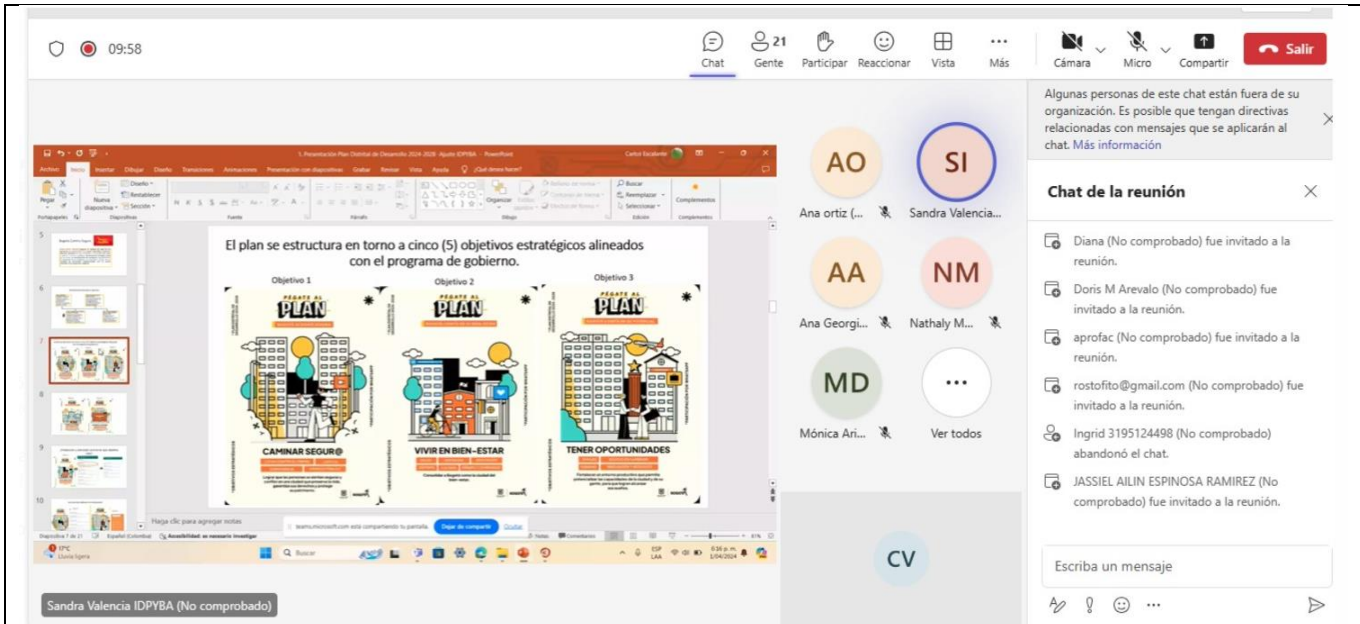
09:58

Chat
21 Gente
Participar
Reaccionar
Vista
Más
Cámara
Micro
Compartir
Salir

Algunas personas de este chat están fuera de su organización. Es posible que tengan directivas relacionadas con mensajes que se aplicarán al chat. Más información

1. Presentación Plan Distrital de Desarrollo 2024-2028 Ajuste IDPYBA - PowerPoint

Archivo Inicio Insertar Dibujar Diseño Transiciones Animaciones Presentación con diapositivas Grabar Revisar Vista Ayuda ¿Qué desea hacer?

El plan se estructura en torno a cinco (5) objetivos estratégicos alineados con el programa de gobierno.

Objetivo 1
PÉGATE AL PLAN
CAMINAR SEGUR@

Objetivo 2
PÉGATE AL PLAN
VIVIR EN BIEN-ESTAR

Objetivo 3
PÉGATE AL PLAN
TENER OPORTUNIDADES

Haga clic para agregar notas

teams.microsoft.com está compartiendo tu pantalla. Dejar de compartir Ocultar

Diapositiva 7 de 21 Español (Colombia) Accesibilidad: se necesita investigar

Buscar

6:36 p.m. 1/04/2024

AO
Ana ortiz (...
SI
Sandra Valencia...
AA
Ana Georgi...
NM
Nathaly M...
MD
Mónica Ari...
...
Ver todos
CV

Chat de la reunión

Diana (No comprobado) fue invitado a la reunión.

Doris M Arevalo (No comprobado) fue invitado a la reunión.

aprofac (No comprobado) fue invitado a la reunión.

rostofito@gmail.com (No comprobado) fue invitado a la reunión.

Ingrid 3195124498 (No comprobado) abandonó el chat.

JASSIEL AILIN ESPINOSA RAMIREZ (No comprobado) fue invitado a la reunión.

Escriba un mensaje

Sandra Valencia IDPYBA (No comprobado)